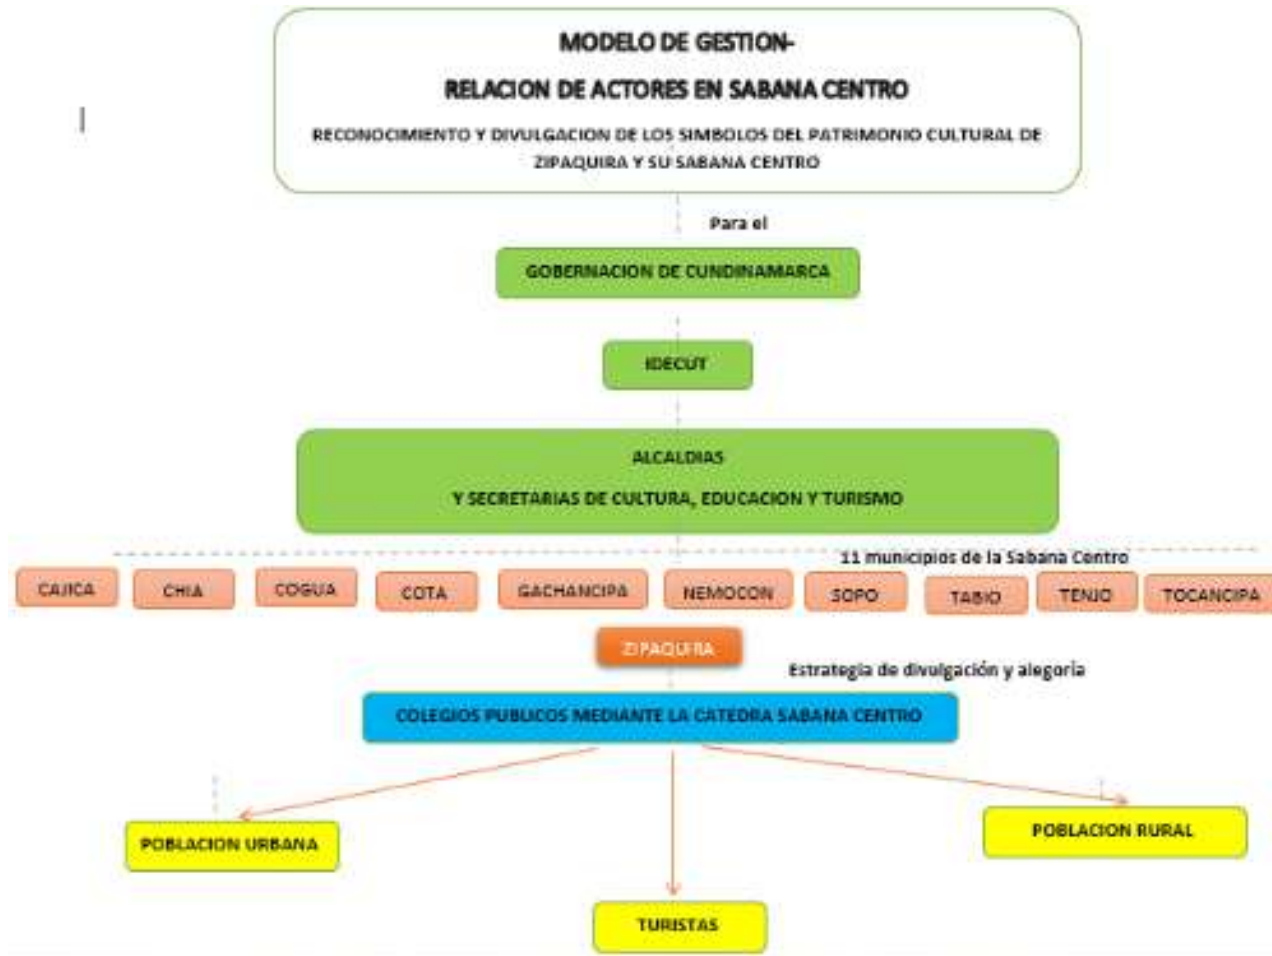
MODELO DE GESTION-

RELACION DE ACTORES EN SABANA CENTRO

RECONOCIMIENTO Y DIVULGACION DE LOS SIMBOLOS DEL PATRIMONIO CULTURAL DE ZIPAQUIRA Y SU SABANA CENTRO

Para el

GOBERNACION DE CUNDINAMARCA

IDECUT

ALCALDIAS

Y SECRETARIAS DE CULTURA, EDUCACION Y TURISMO

11 municipios de la Sabana Centro

CAJICA

CHIA

COGUA

COTA

GACHANCIPA

NEMOCON

SOPO

TABIO

TENJO

TOCANCIPA

ZIPAQUIRA

Estrategia de divulgación y alegoria

COLEGIOS PUBLICOS MEDIANTE LA CATEDRA SABANA CENTRO

POBLACION URBANA

POBLACION RURAL

TURISTAS